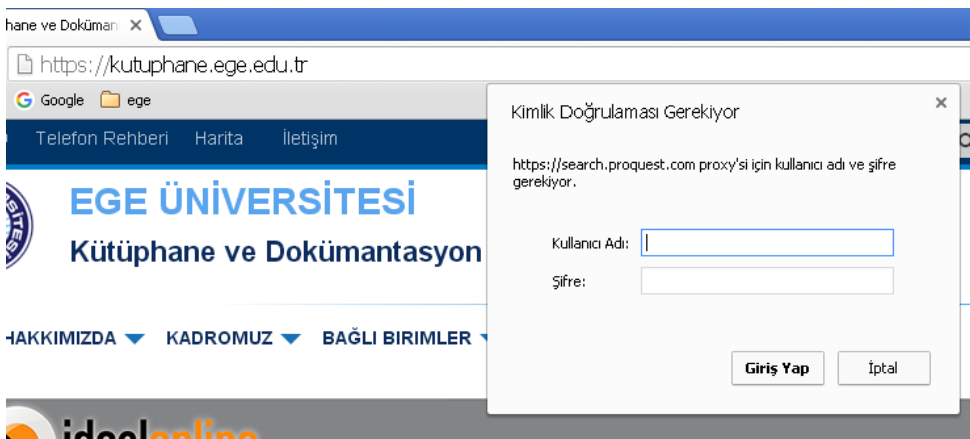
hane ve Doküman ×

https://kutuphane.ege.edu.tr

Google ege

Telefon Rehberi Harita İletişim

EGE ÜNİVERSİTESİ

Kütüphane ve Dokümantasyon

HAKKIMIZDA KADROMUZ BAĞLI BIRIMLER

Kimlik Doğrulaması Gerekiyor

×

https://search.proquest.com proxy'si için kullanıcı adı ve şifre gerekiyor.

Kullanıcı Adı:

Şifre:

Giriş Yap

İptal